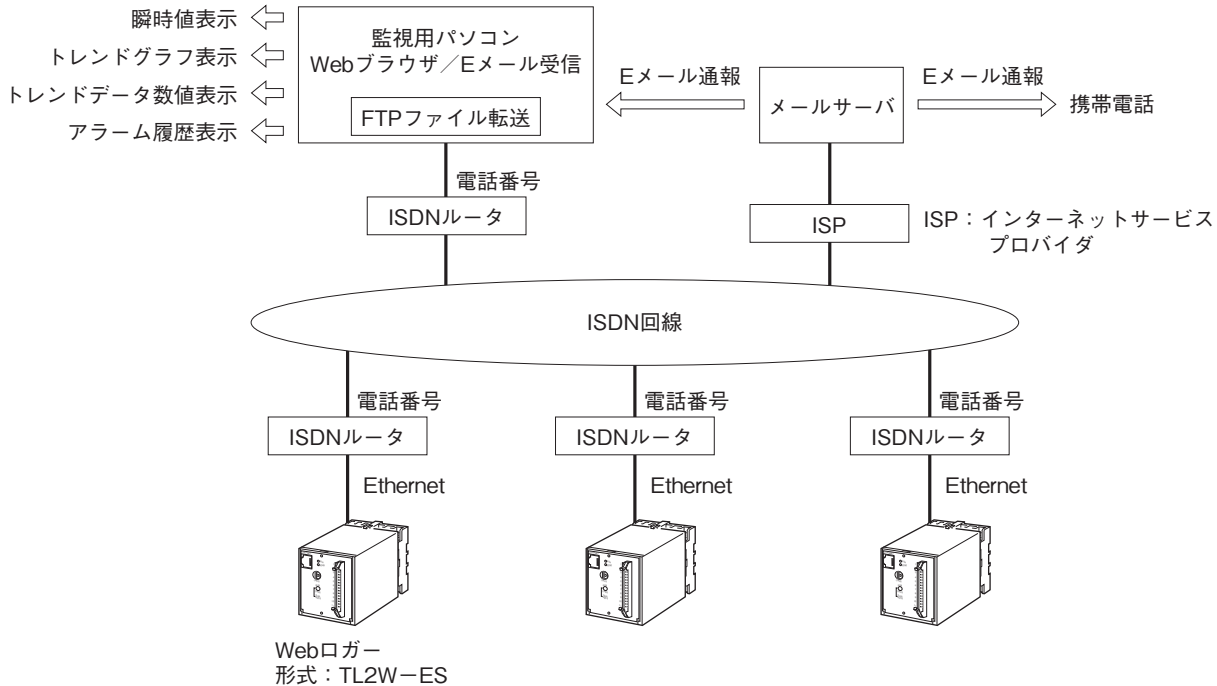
瞬時値表示
トレンドグラフ表示
トレンドデータ数値表示
アラーム履歴表示

監視用パソコン
Webブラウザ／Eメール受信
FTPファイル転送

Eメール通報
メールサーバ
Eメール通報
携帯電話

電話番号
ISDNルータ

ISP
ISP：インターネットサービスプロバイダ

ISDN回線

電話番号
ISDNルータ
Ethernet

電話番号
ISDNルータ
Ethernet

電話番号
ISDNルータ
Ethernet

Webロガー
形式：TL2W−ES